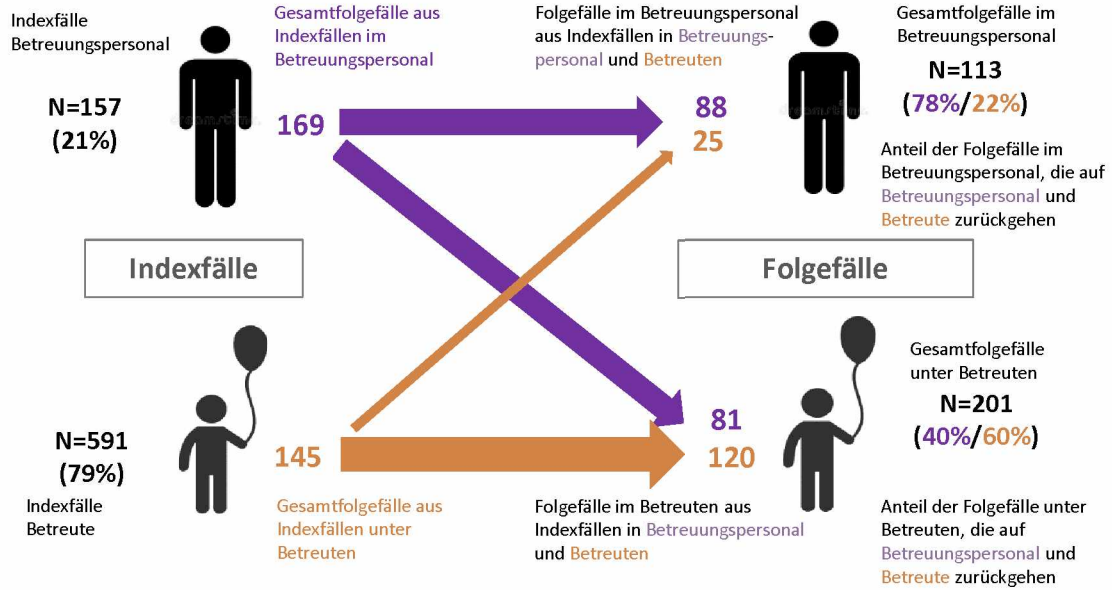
Indexfälle Betreuungspersonal

N=157
(21%)

Gesamtfolgefälle aus Indexfällen im Betreuungspersonal

169

Folgefälle im Betreuungspersonal aus Indexfällen in Betreuungspersonal und Betreuten

88
25

Gesamtfolgefälle im Betreuungspersonal

N=113
(78%/22%)

Anteil der Folgefälle im Betreuungspersonal, die auf Betreuungspersonal und Betreute zurückgehen

Indexfälle

Folgefälle

Gesamtfolgefälle unter Betreuten

N=201
(40%/60%)

N=591
(79%)

Indexfälle Betreute

145

Gesamtfolgefälle aus Indexfällen unter Betreuten

81
120

Folgefälle im Betreuten aus Indexfällen in Betreuungspersonal und Betreuten

Anteil der Folgefälle unter Betreuten, die auf Betreuungspersonal und Betreute zurückgehen